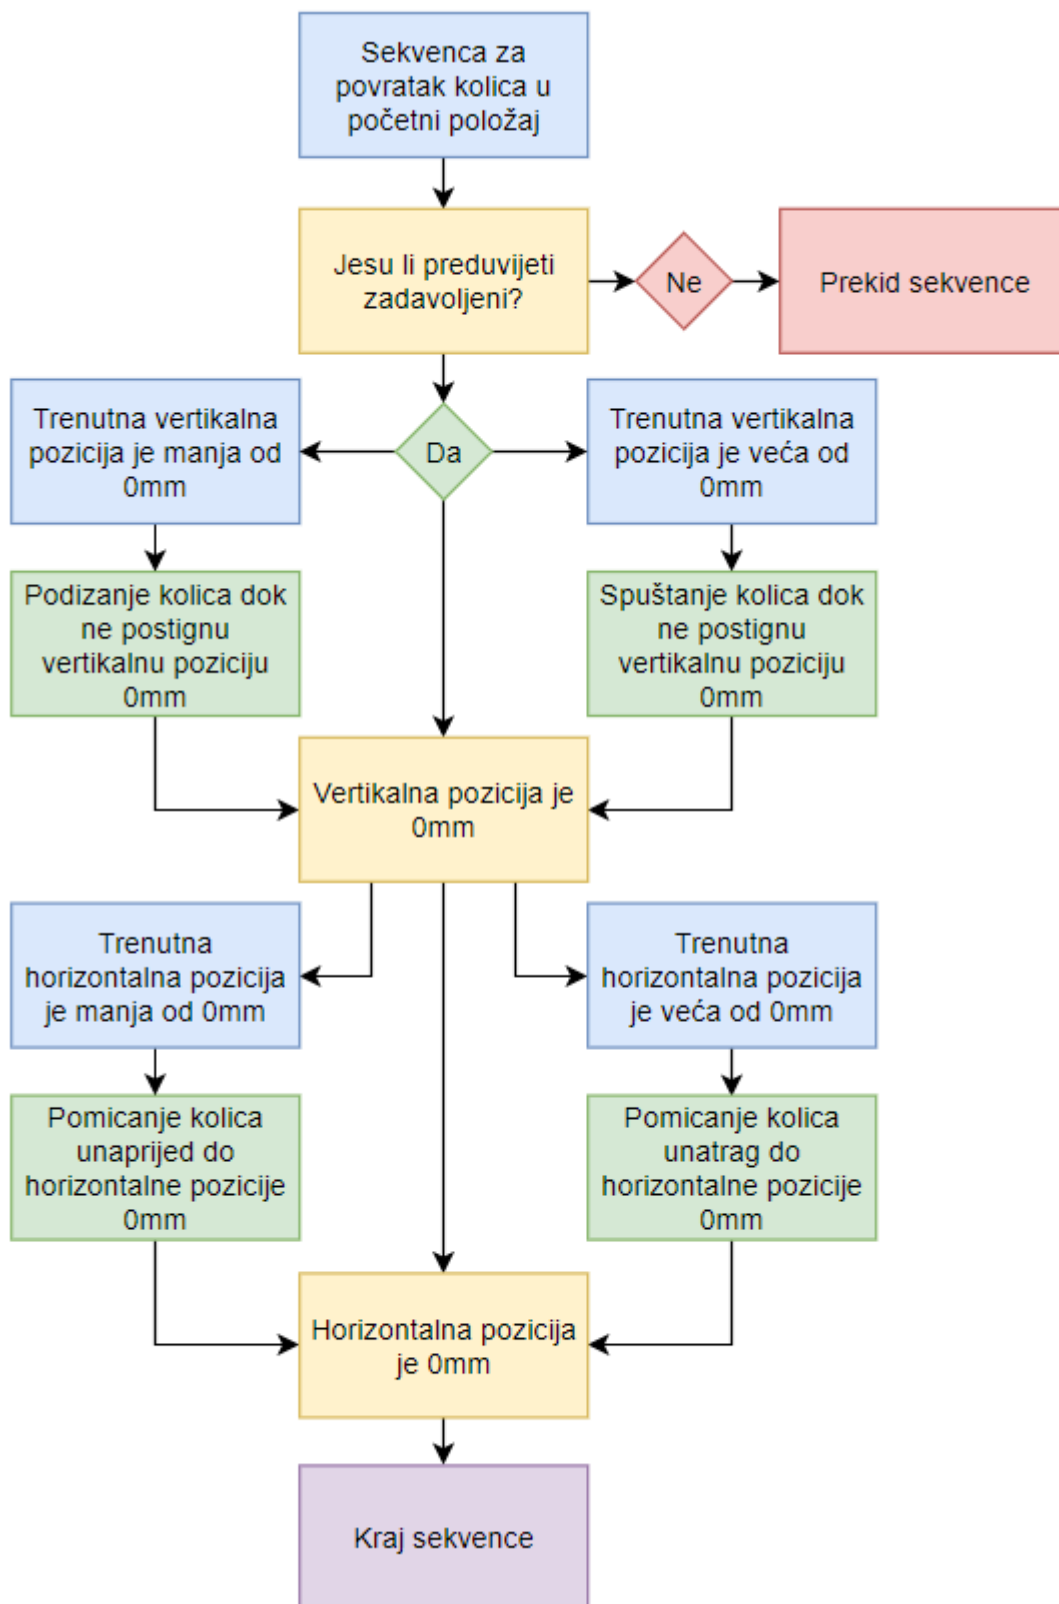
Sekvenca za povratak kolica u početni položaj

Jesu li preduvijeti zadavoljeni?

Ne

Prekid sekvence

Trenutna vertikalna pozicija je manja od 0mm

Da

Trenutna vertikalna pozicija je veća od 0mm

Podizanje kolica dok ne postignu vertikalnu poziciju 0mm

Spuštanje kolica dok ne postignu vertikalnu poziciju 0mm

Vertikalna pozicija je 0mm

Trenutna horizontalna pozicija je manja od 0mm

Trenutna horizontalna pozicija je veća od 0mm

Pomicanje kolica unaprijed do horizontalne pozicije 0mm

Pomicanje kolica unatrag do horizontalne pozicije 0mm

Horizontalna pozicija je 0mm

Kraj sekvence